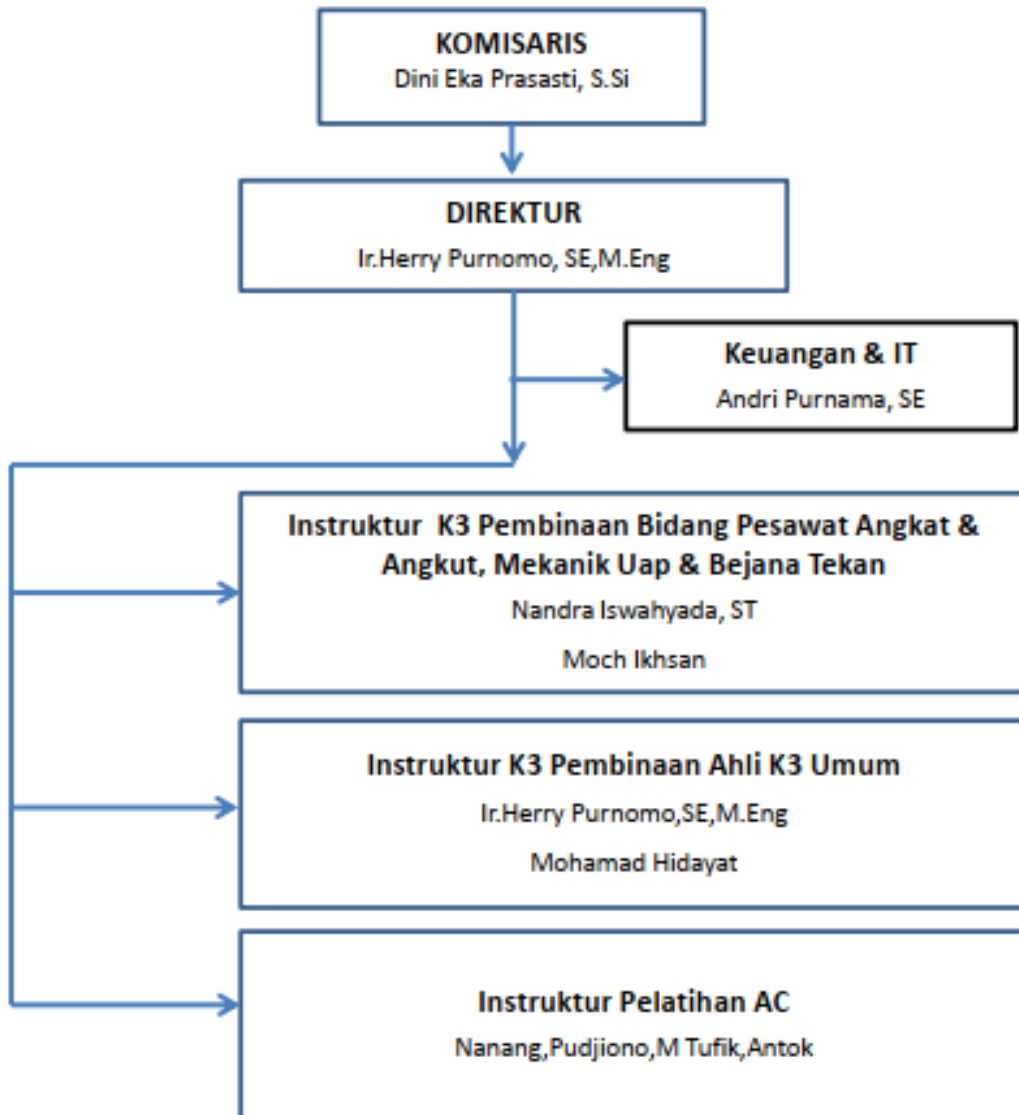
KOMISARIS
Dini Eka Prasasti, S.Si

DIREKTUR
Ir.Herry Purnomo, SE,M.Eng

Keuangan & IT
Andri Purnama, SE

Instruktur K3 Pembinaan Bidang Pesawat Angkat & Angkut, Mekanik Uap & Bejana Tekan
Nandra Iswahyada, ST
Moch Ikhsan

Instruktur K3 Pembinaan Ahli K3 Umum
Ir.Herry Purnomo,SE,M.Eng
Mohamad Hidayat

Instruktur Pelatihan AC
Nanang,Pudjiono,M Tufik,Antok